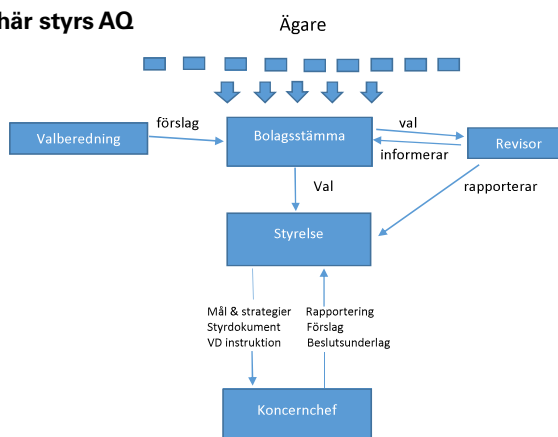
här styrs AQ

Ägare

Valberedning

förslag

Bolagsstämma

val

informerar

Revisor

Val

rapporterar

Styrelse

Mål & strategier
Styrdokument
VD instruktion

Rapportering
Förslag
Beslutsunderlag

Koncernchef